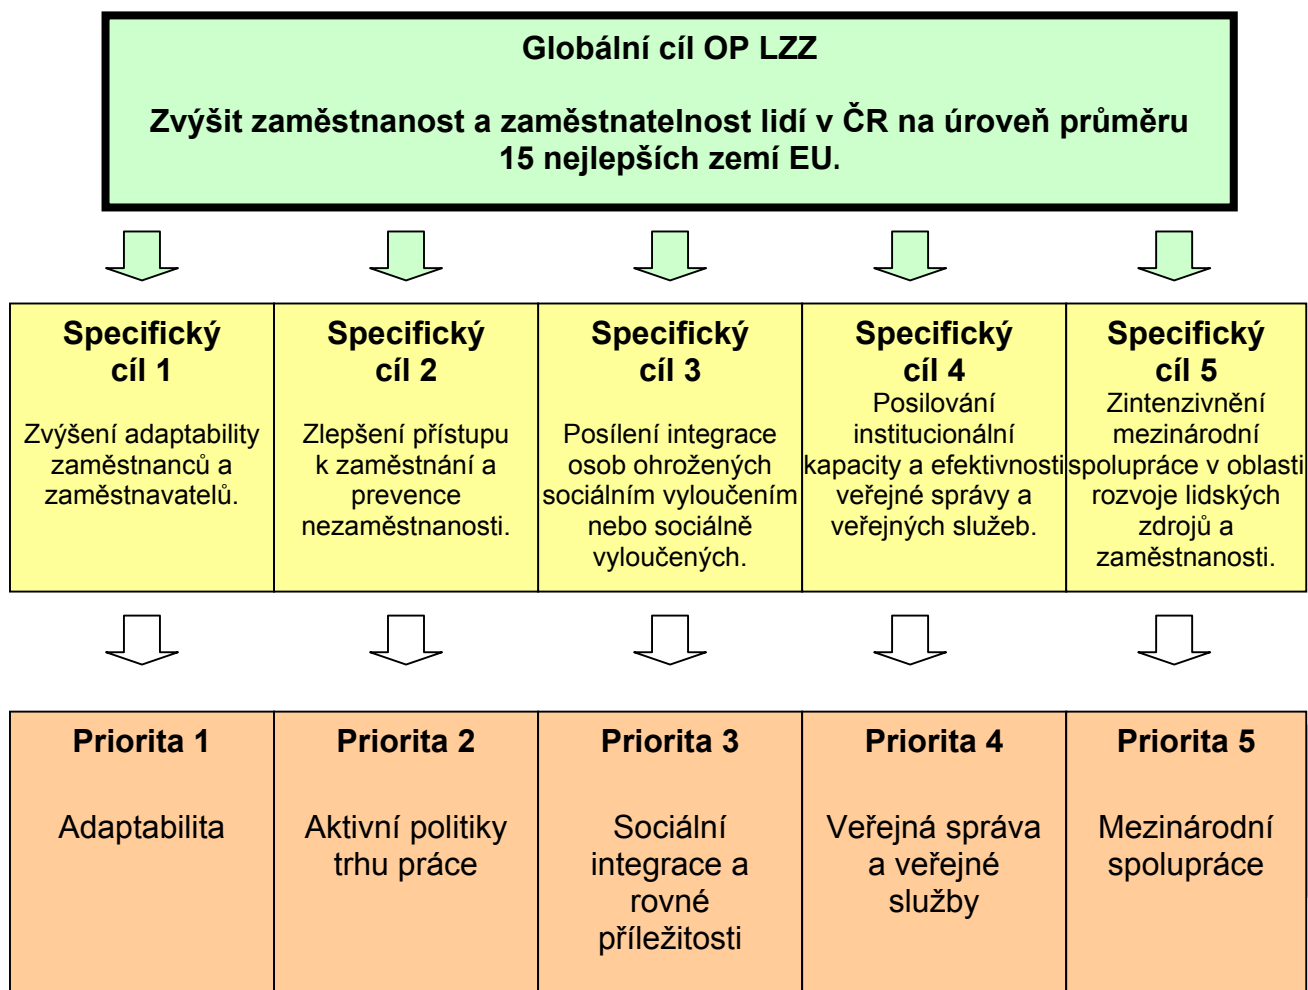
Globální cíl OP LZZ

Zvýšit zaměstnanost a zaměstnatelnost lidí v ČR na úroveň průměru 15 nejlepších zemí EU.

Specifický cíl 1

Zvýšení adaptability zaměstnanců a zaměstnavatelů.

Specifický cíl 2

Zlepšení přístupu k zaměstnání a prevence nezaměstnanosti.

Specifický cíl 3

Posílení integrace osob ohrožených sociálním vyloučením nebo sociálně vyloučených.

Specifický cíl 4

Posilování institucionální kapacity a efektivnosti veřejné správy a veřejných služeb.

Specifický cíl 5

Zintenzivnění mezinárodní spolupráce v oblasti rozvoje lidských zdrojů a zaměstnanosti.

Priorita 1

Adaptabilita

Priorita 2

Aktivní politiky trhu práce

Priorita 3

Sociální integrace a rovné příležitosti

Priorita 4

Veřejná správa a veřejné služby

Priorita 5

Mezinárodní spolupráce